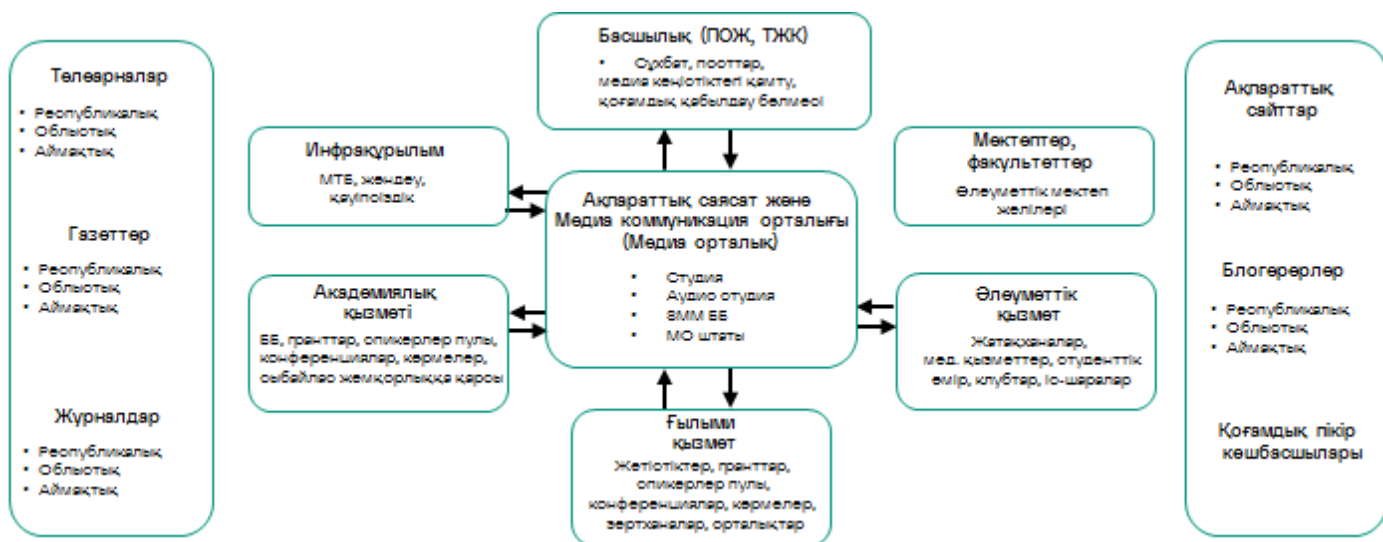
Телеарналар

• Республикалық
• Облыстық
• Аймақтық

Газеттер

• Республикалық
• Облыстық
• Аймақтық

Журналдар

• Республикалық
• Облыстық
• Аймақтық

Басшылық (ПОЖ, ТЖК)

• Сұхбат, посттар, медиа кеңістіктегі қамту, қоғамдық қабылдау бөлмесі

Инфрақұрылым

МТБ, жөндеу, қауіпсіздік

Мектептер, факультеттер

Әлеуметтік мектеп желілері

Ақпараттық саясат және Медиа коммуникация орталығы (Медиа орталық)

• Студия
• Аудио студия
• SMM ББ
• МО штаты

Академиялық қызметі

ББ, гранттар, спикерлер пулы, конференциялар, көрмелер, сыбайлас жемқорлыққа қарсы

Әлеуметтік қызмет

Жатақханалар, мед. қызметтер, студенттік өмір, клубтар, іс-шаралар

Ғылыми қызмет

Жетістіктер, гранттар, спикерлер пулы, конференциялар, көрмелер, зертханалар, орталықтар

Ақпараттық сайттар

• Республикалық
• Облыстық
• Аймақтық

Блогерлер

• Республикалық
• Облыстық
• Аймақтық

Қоғамдық пікір көшбасшылары